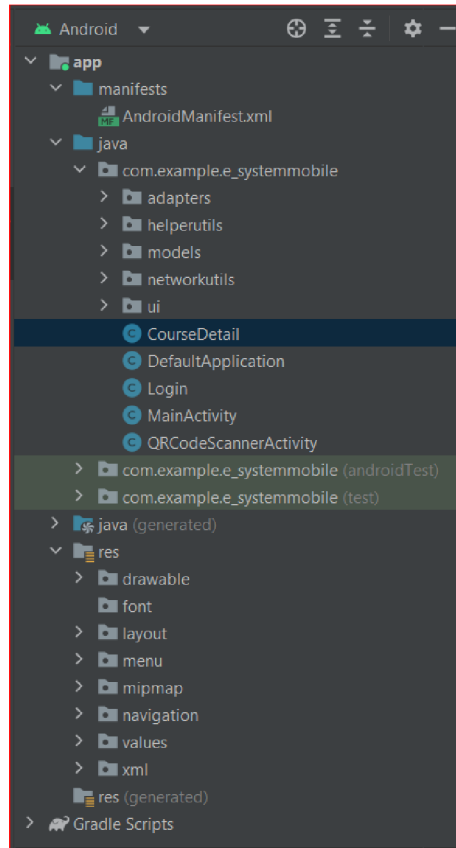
Android
app
manifests
MF AndroidManifest.xml
java
com.example.e_systemmobile
adapters
helperutils
models
networkutils
ui
CourseDetail
DefaultApplication
Login
MainActivity
QRCodeScannerActivity
com.example.e_systemmobile (androidTest)
com.example.e_systemmobile (test)
java (generated)
res
drawable
font
layout
menu
mipmap
navigation
values
xml
res (generated)
Gradle Scripts